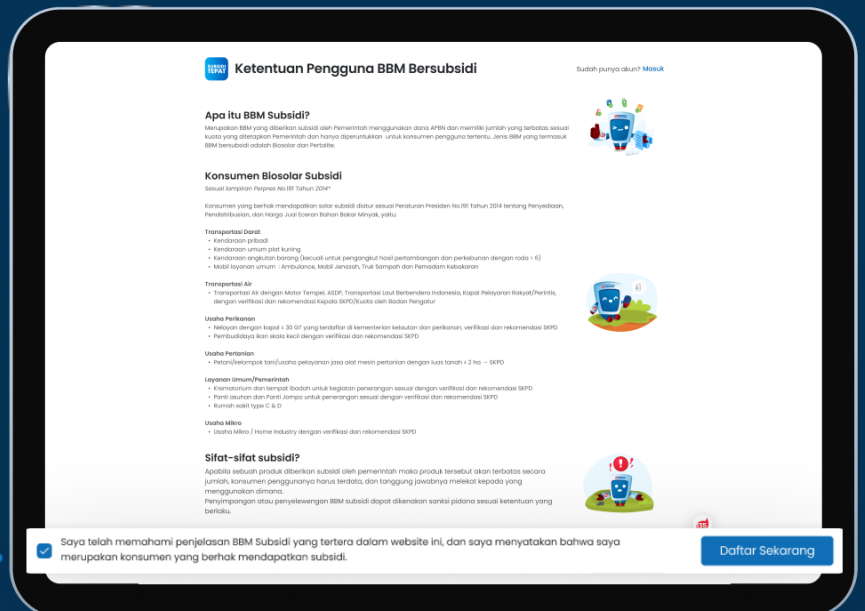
SUBSIDI TEPAT

Ketentuan Pengguna BBM Bersubsidi

Sudah punya akun? Masuk

Apa itu BBM Subsidi?

Merupakan BBM yang diberikan subsidi oleh Pemerintah menggunakan dana APBN dan memiliki jumlah yang terbatas sesuai kuota yang ditetapkan Pemerintah dan hanya diperuntukkan untuk konsumen pengguna tertentu. Jenis BBM yang termasuk BBM bersubsidi adalah Biosolar dan Pertalite.

Konsumen Biosolar Subsidi

Sesuai lampiran Perpres No.191 Tahun 2014*

Konsumen yang berhak mendapatkan solar subsidi diatur sesuai Peraturan Presiden No.191 Tahun 2014 tentang Penyediaan, Pendistribusian, dan Harga Jual Eceran Bahan Bakar Minyak, yaitu:

Transportasi Darat
• Kendaraan pribadi
• Kendaraan umum plat kuning
• Kendaraan angkutan barang (kecuali untuk pengangkut hasil pertambangan dan perkebunan dengan roda > 6)
• Mobil layanan umum : Ambulance, Mobil Jenazah, Truk Sampah dan Pemadam Kebakaran

Transportasi Air
• Transportasi Air dengan Motor Tempel, ASDP, Transportasi Laut Berbendera Indonesia, Kapal Pelayaran Rakyat/Perintis, dengan verifikasi dan rekomendasi Kepala SKPD/Kuota oleh Badan Pengatur

Usaha Perikanan
• Nelayan dengan kapal ≤ 30 GT yang terdaftar di kementerian kelautan dan perikanan, verifikasi dan rekomendasi SKPD
• Pembudidaya ikan skala kecil dengan verifikasi dan rekomendasi SKPD

Usaha Pertanian
• Petani/kelompok tani/usaha pelayanan jasa alat mesin pertanian dengan luas tanah ≤ 2 ha → SKPD

Layanan Umum/Pemerintah
• Krematorium dan tempat ibadah untuk kegiatan penerangan sesuai dengan verifikasi dan rekomendasi SKPD
• Panti asuhan dan Panti Jompo untuk penerangan sesuai dengan verifikasi dan rekomendasi SKPD
• Rumah sakit type C & D

Usaha Mikro
• Usaha Mikro / Home Industry dengan verifikasi dan rekomendasi SKPD

Sifat-sifat subsidi?

Apabila sebuah produk diberikan subsidi oleh pemerintah maka produk tersebut akan terbatas secara jumlah, konsumen penggunanya harus terdata, dan tanggung jawabnya melekat kepada yang menggunakan dimana.
Penyimpangan atau penyelewengan BBM subsidi dapat dikenakan sanksi pidana sesuai ketentuan yang berlaku.

Saya telah memahami penjelasan BBM Subsidi yang tertera dalam website ini, dan saya menyatakan bahwa saya merupakan konsumen yang berhak mendapatkan subsidi.

Daftar Sekarang